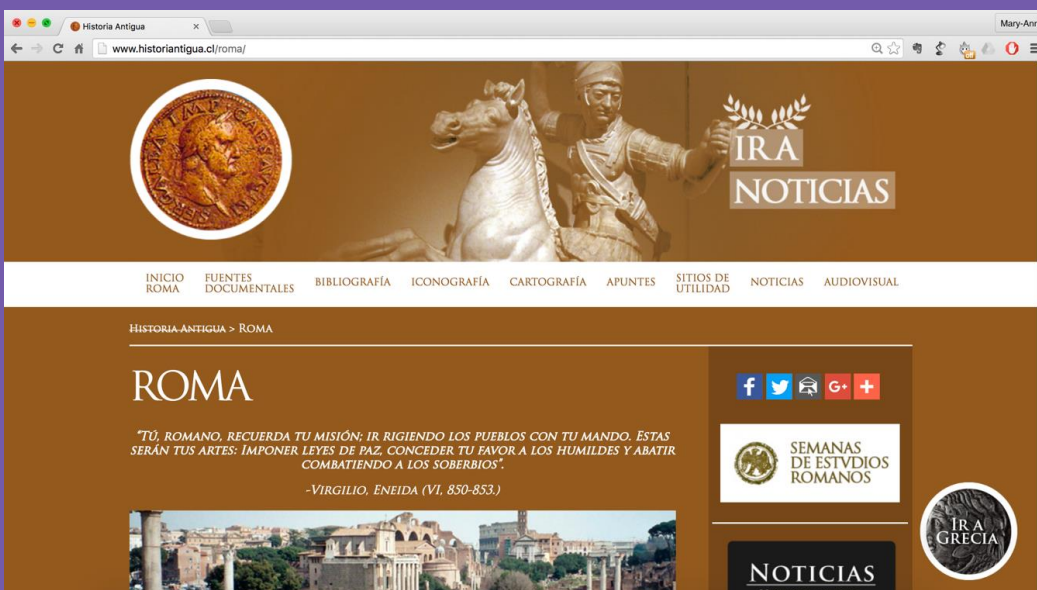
Historia Antigua ×

Mary-Ann

www.historiantigua.cl/roma/

SER GALBA IMP CAESAR AVG

IR A NOTICIAS

INICIO ROMA FUENTES DOCUMENTALES BIBLIOGRAFÍA ICONOGRAFÍA CARTOGRAFÍA APUNTES SITIOS DE UTILIDAD NOTICIAS AUDIOVISUAL

HISTORIA ANTIGUA > ROMA

ROMA

"TÚ, ROMANO, RECUERDA TU MISIÓN; IR RIGIENDO LOS PUEBLOS CON TU MANDO. ESTAS SERÁN TUS ARTES: IMPONER LEYES DE PAZ, CONCEDER TU FAVOR A LOS HUMILDES Y ABATIR COMBATIENDO A LOS SOBERBIOS".

-VIRGILIO, ENEIDA (VI, 850-853.)

f G+ +

SEMANAS DE ESTVDIOS ROMANOS

NOTICIAS

IR A GRECIA